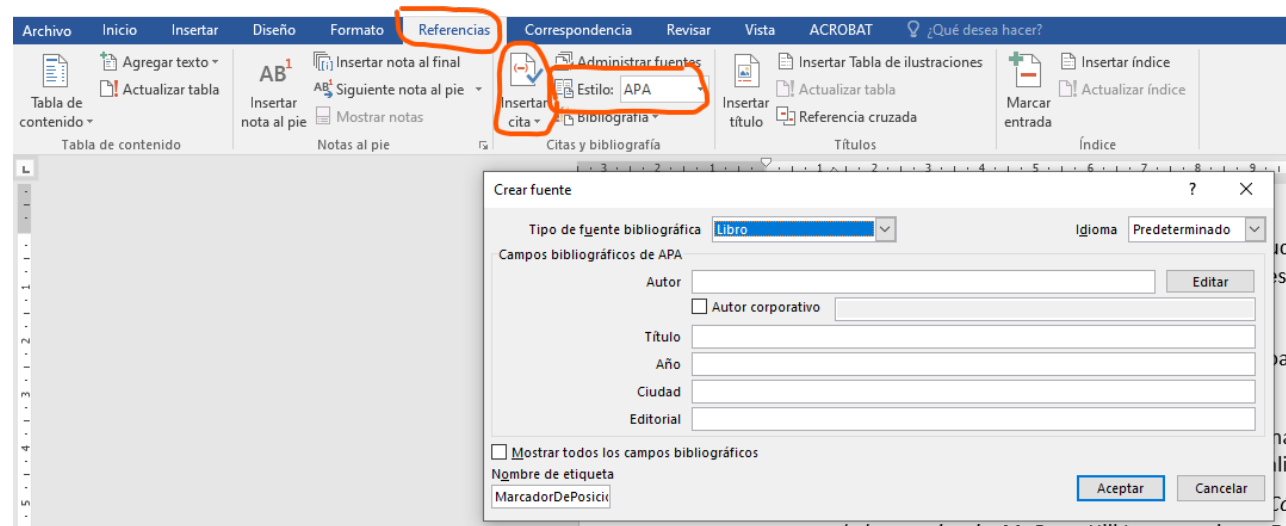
Archivo Inicio Insertar Diseño Formato Referencias Correspondencia Revisar Vista ACROBAT ¿Qué desea hacer?

Tabla de contenido
Agregar texto
Actualizar tabla
Tabla de contenido

AB¹
Insertar nota al pie
Insertar nota al final
Siguiente nota al pie
Mostrar notas
Notas al pie

Insertar cita
Administrar fuentes
Estilo: APA
Bibliografía
Citas y bibliografía

Insertar título
Insertar Tabla de ilustraciones
Actualizar tabla
Referencia cruzada
Títulos

Marcar entrada
Insertar índice
Actualizar índice
Índice

Crear fuente ? X

Tipo de fuente bibliográfica Libro
Idioma Predeterminado

Campos bibliográficos de APA
Autor
Editar
Autor corporativo
Título
Año
Ciudad
Editorial

Mostrar todos los campos bibliográficos
Nombre de etiqueta
MarcadorDePosicio

Aceptar Cancelar